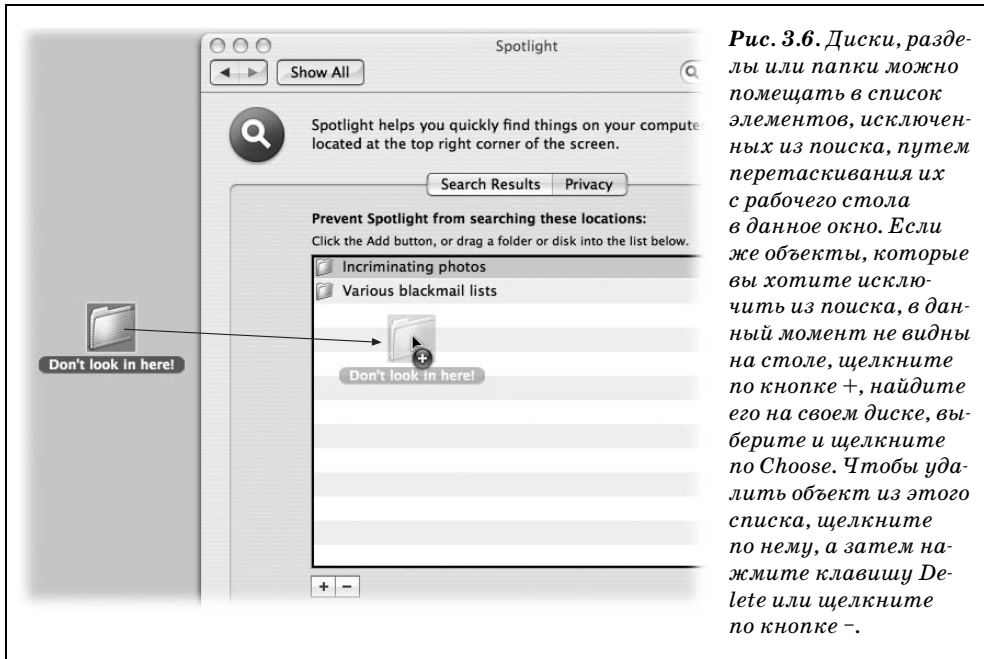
Spotlight

Show All

Spotlight helps you quickly find things on your compute located at the top right corner of the screen.

Search Results | Privacy

Prevent Spotlight from searching these locations:

Click the Add button, or drag a folder or disk into the list below.

Incriminating photos

Various blackmail lists

Don't look in here!

Don't look in here!

+ −

Рис. 3.6. Диски, разделы или папки можно помещать в список элементов, исключенных из поиска, путем перетаскивания их с рабочего стола в данное окно. Если же объекты, которые вы хотите исключить из поиска, в данный момент не видны на столе, щелкните по кнопке +, найдите его на своем диске, выберите и щелкните по Choose. Чтобы удалить объект из этого списка, щелкните по нему, а затем нажмите клавишу Delete или щелкните по кнопке −.